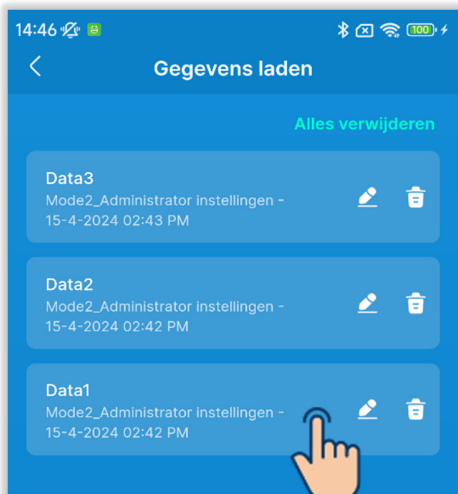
14:46 100

Gegevens laden

Alles verwijderen

Data3
Mode2_Administrator instellingen - 15-4-2024 02:43 PM

Data2
Mode2_Administrator instellingen - 15-4-2024 02:42 PM

Data1
Mode2_Administrator instellingen - 15-4-2024 02:42 PM